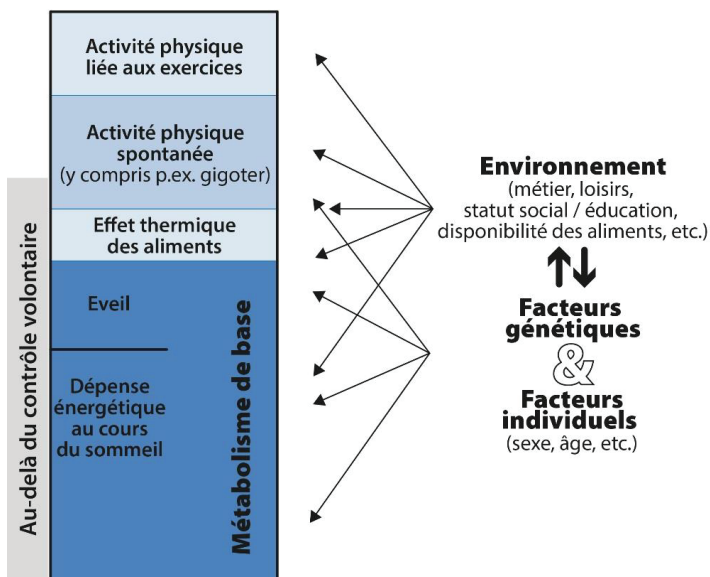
Activité physique liée aux exercices

Activité physique spontanée (y compris p.ex. gigoter)

Effet thermique des aliments

Eveil

Dépense énergétique au cours du sommeil

Métabolisme de base

Au-delà du contrôle volontaire

Environnement
(métier, loisirs, statut social / éducation, disponibilité des aliments, etc.)

Facteurs génétiques

&

Facteurs individuels
(sexe, âge, etc.)